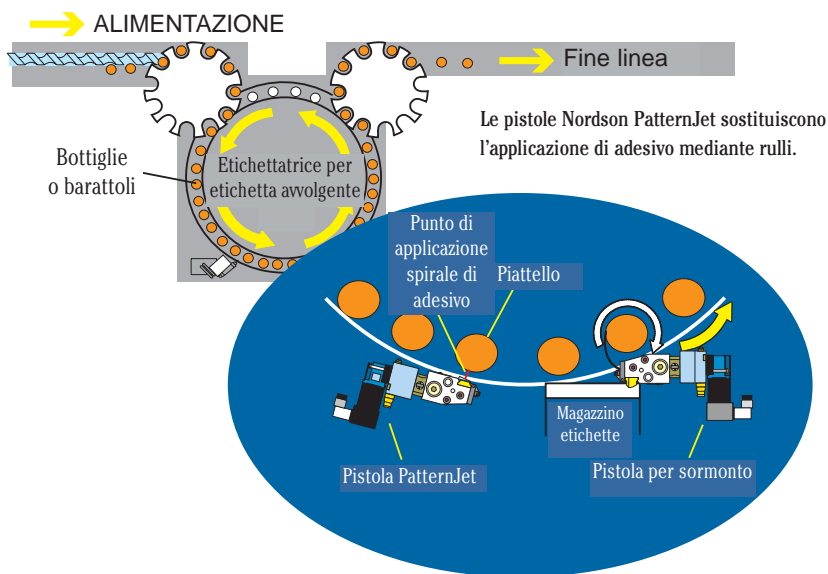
ALIMENTAZIONE

Fine linea

Le pistole Nordson PatternJet sostituiscono l'applicazione di adesivo mediante rulli.

Bottiglie o barattoli

Etichettatrice per etichetta avvolgente

Punto di applicazione spirale di adesivo

Piattello

Magazzino etichette

Pistola PatternJet

Pistola per sormonto